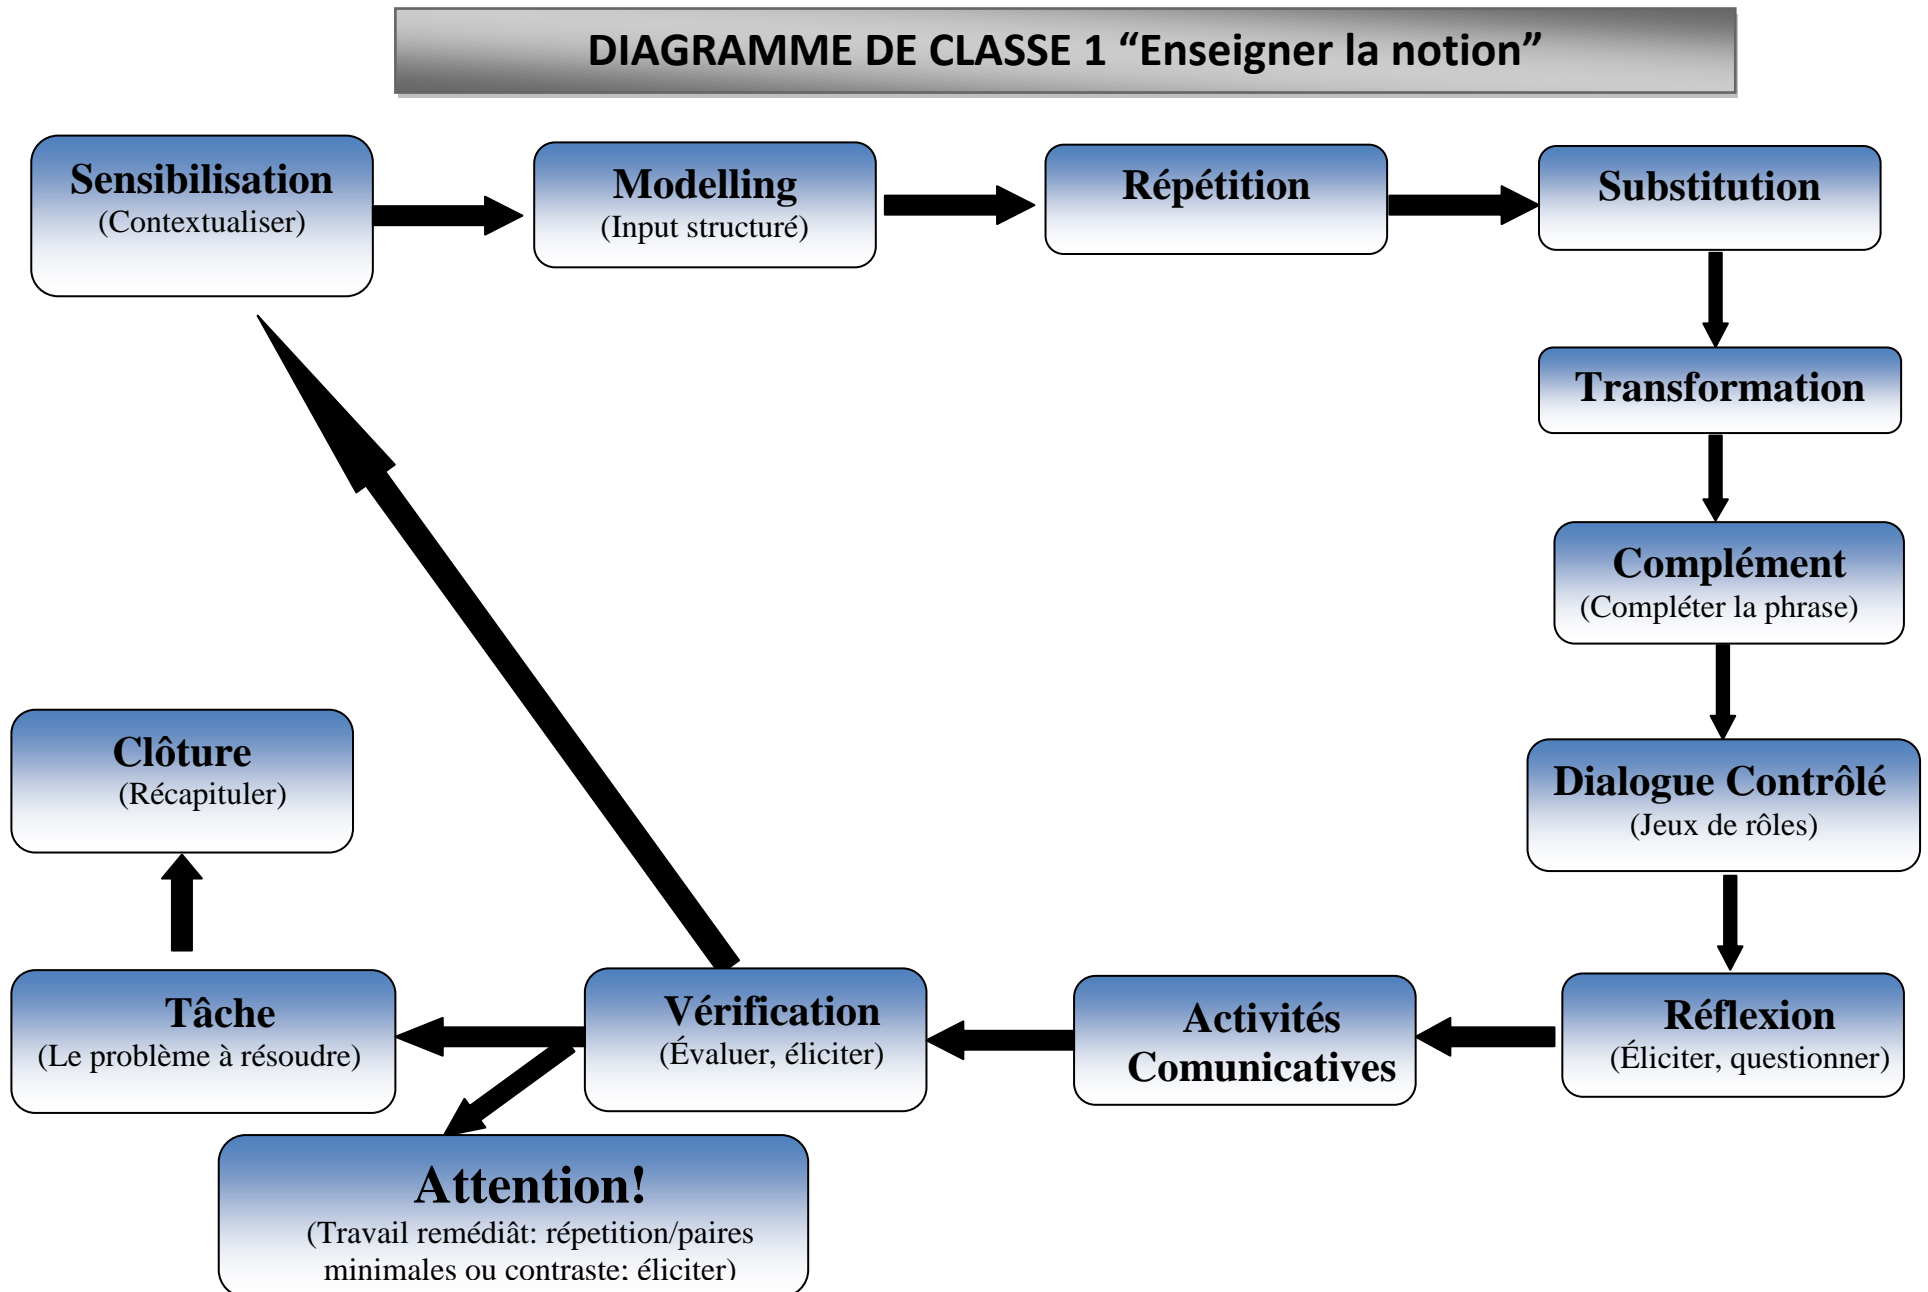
DIAGRAMME DE CLASSE 1 “Enseigner la notion”

Sensibilisation
(Contextualiser)

Modelling
(Input structuré)

Répétition

Substitution

Transformation

Complément
(Compléter la phrase)

Dialogue Contrôlé
(Jeux de rôles)

Réflexion
(Éliciter, questionner)

Activités Comunicatives

Vérification
(Évaluer, éliciter)

Tâche
(Le problème à résoudre)

Clôture
(Récapituler)

Attention!
(Travail remédiât: répetition/paires minimales ou contraste: éliciter)